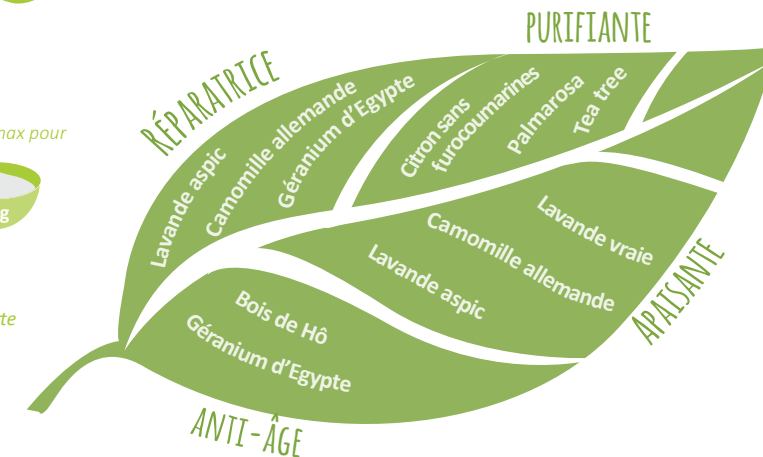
max pour

g

te

PURIFIANTE

RÉPARATRICE

Lavande aspic

Camomille allemande

Géranium d'Egypte

Citron sans furocoumarines

Palmarosa

Tea tree

Lavande vraie

Camomille allemande

Lavande aspic

APAISANTE

Bois de Hô

Géranium d'Egypte

ANTI-ÂGE